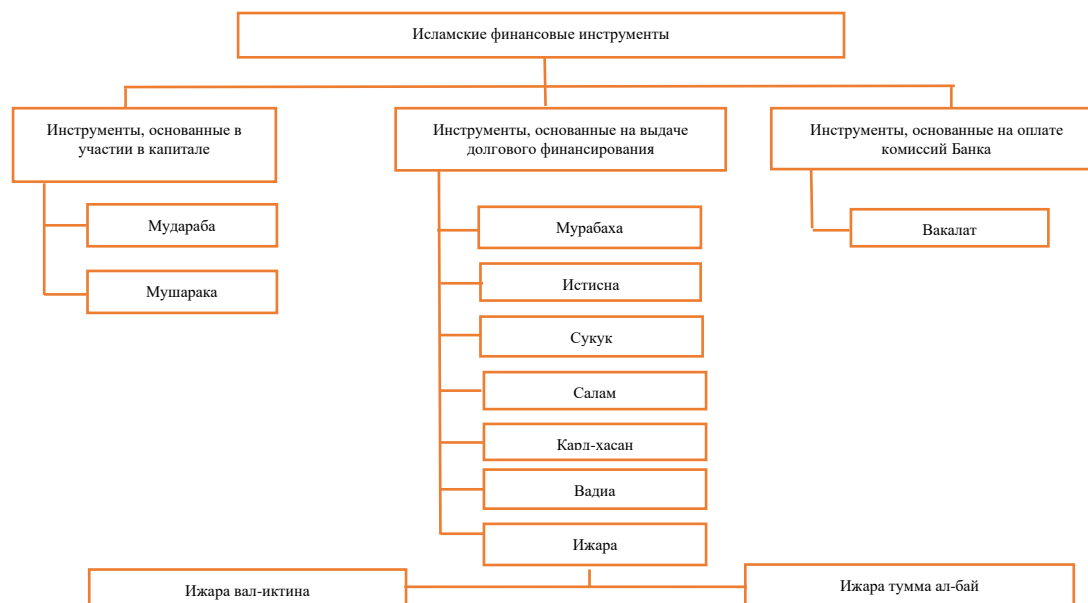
Исламские финансовые инструменты

Инструменты, основанные в участии в капитале

Мудараба

Мушарака

Инструменты, основанные на выдаче долгового финансирования

Мурабаха

Истисна

Сукук

Салам

Кард-хасан

Вадиа

Ижара

Ижара вал-иктина

Ижара тумма ал-бай

Инструменты, основанные на оплате комиссий Банка

Вакалат